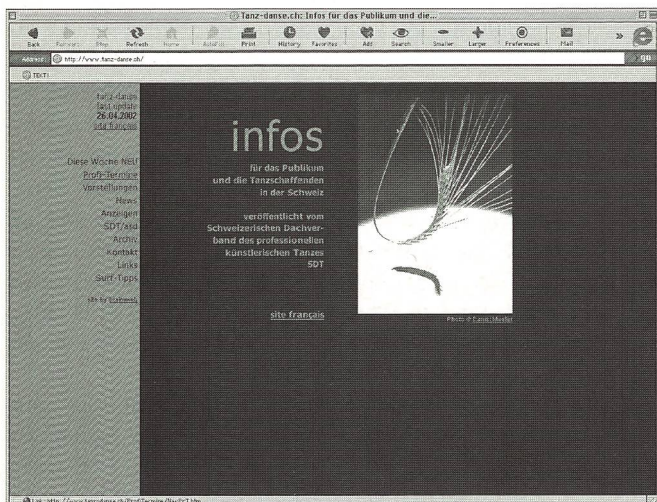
Tanz-danse.ch: Infos für das Publikum und die...

Back Forward Stop Refresh Home AutoFill Print History Favorites Add Search Smaller Larger Preferences Mail

Address: http://www.tanz-danse.ch/

go

TEXT!

tanz-danse
last update
26.04.2002
site français

Diese Woche NEU
Profi-Termine
Vorstellungen
News
Anzeigen
SDT/asd
Archiv
Kontakt
Links
Surf-Tipps

site by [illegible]

infos

für das Publikum
und die Tanzschaffenden
in der Schweiz

veröffentlicht vom
Schweizerischen Dachverband des professionellen
künstlerischen Tanzes
SDT

site français

Photo © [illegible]

Link: http://www.tanz-danse.ch/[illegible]